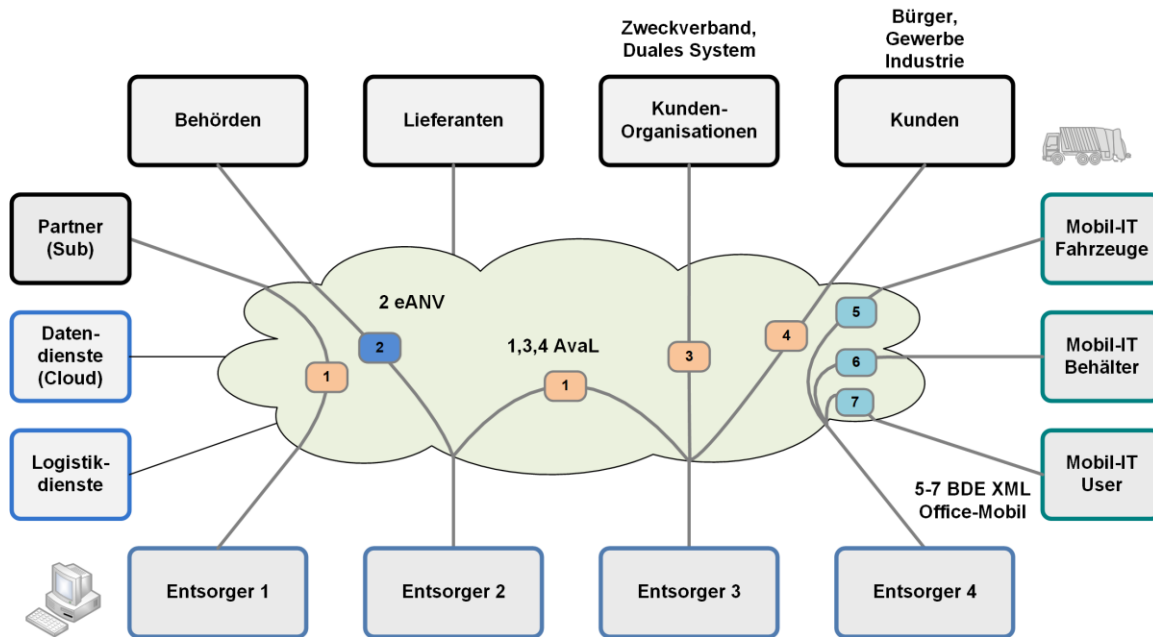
Zweckverband, Duales System

Bürger, Gewerbe Industrie

Behörden

Lieferanten

Kunden-Organisationen

Kunden

Partner (Sub)

Mobil-IT Fahrzeuge

2 eANV

Daten-dienste (Cloud)

2

1,3,4 AvaL

3

4

5

Mobil-IT Behälter

1

1

6

7

Logistik-dienste

Mobil-IT User

5-7 BDE XML Office-Mobil

Entsorger 1

Entsorger 2

Entsorger 3

Entsorger 4